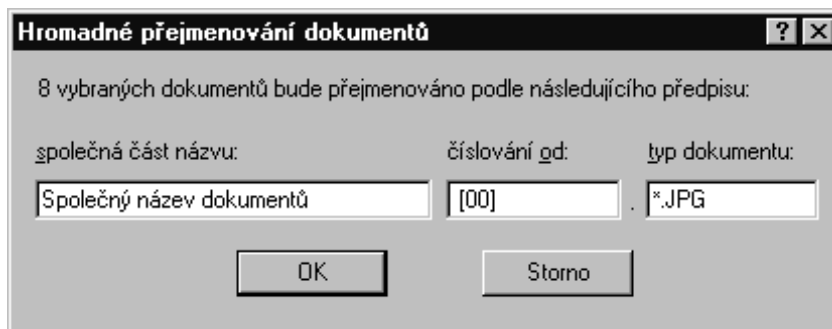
Hromadné přejmenování dokumentů

?

X

8 vybraných dokumentů bude přejmenováno podle následujícího předpisu:

společná část názvu:

číslování od:

typ dokumentu:

Společný název dokumentů

[00]

.

*.JPG

OK

Storno